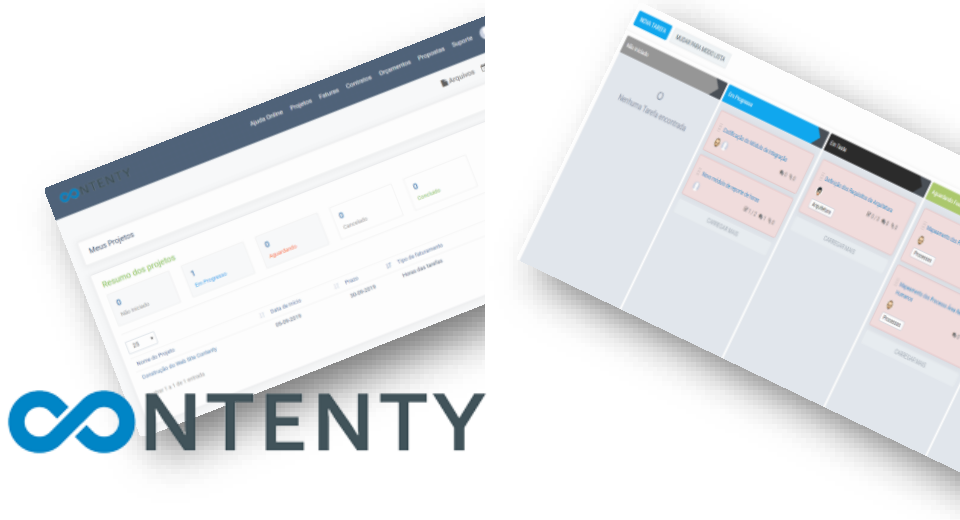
NTENTY

Ajuda Online Projetos Faturas Contratos Orçamentos Propostas Suporte

Arquivos

Meus Projetos

Resumo dos projetos

0
Não iniciado

1
Em Progresso

0
Aguardando

0
Cancelado

0
Concluído

25

Nome do Projeto

Data de início

Prazo

Tipo de faturamento

Construção do Web Site Contenty

05-09-2019

30-09-2019

Horas das tarefas

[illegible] 1 a 1 de 1 entrada

NOVA TAREFA

MUDAR PARA MODO LISTA

Não Iniciado

Nenhuma Tarefa encontrada

Em Progresso

Codificação do Módulo de Integração

Novo módulo de reporte de bugs

CARREGAR MAIS

Em Teste

Definição dos Requisitos da Arquitetura

CARREGAR MAIS

Aguardando

Mapeamento dos Processos

Mapeamento dos Processos das Equipes Humanas

CARREGAR MAIS

CONTENTY